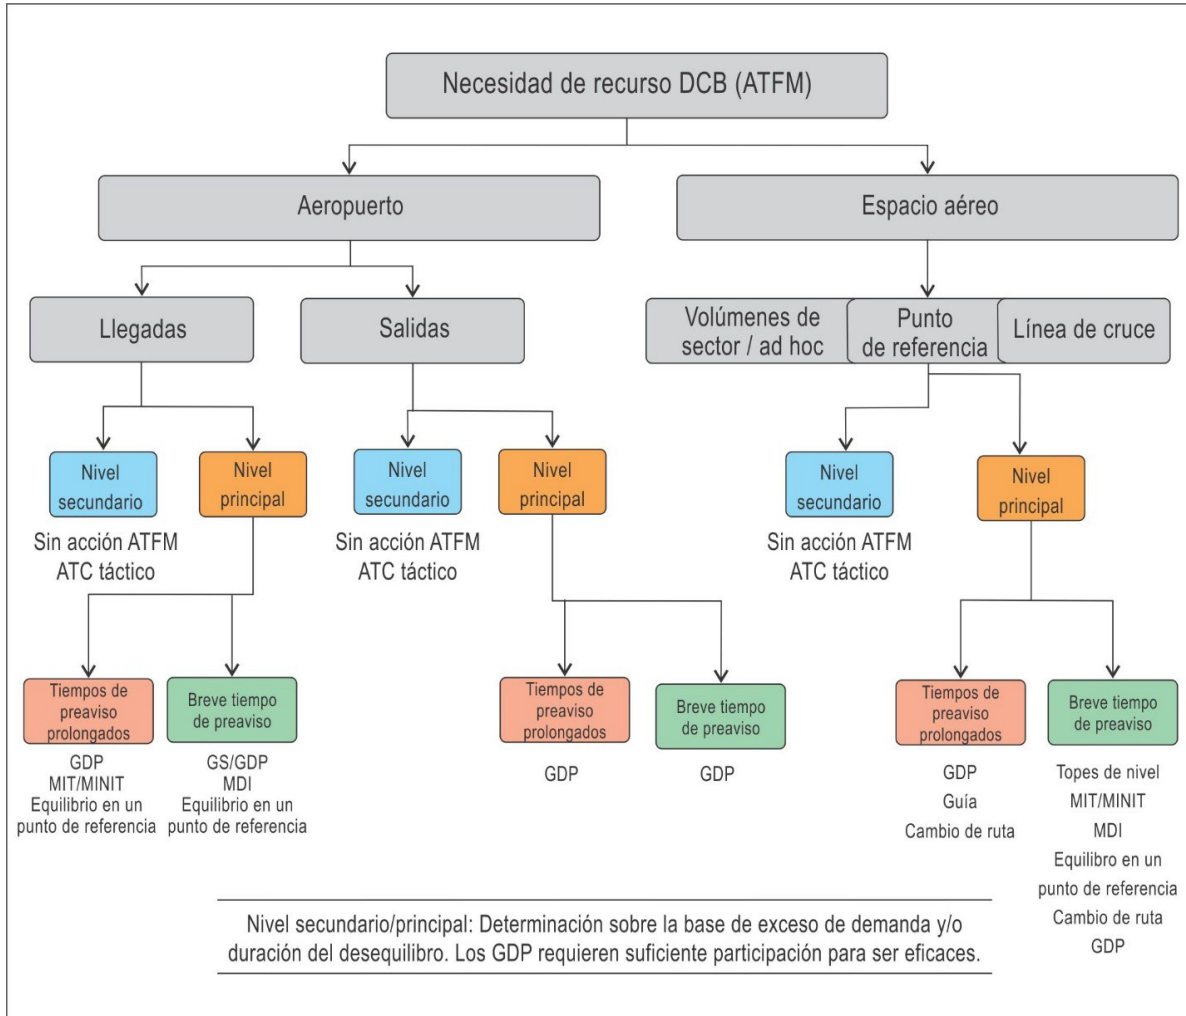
Necesidad de recurso DCB (ATFM)

Aeropuerto

Espacio aéreo

Llegadas

Salidas

Volúmenes de sector / ad hoc

Punto de referencia

Línea de cruce

Nivel secundario

Nivel principal

Sin acción ATFM
ATC táctico

Nivel secundario

Nivel principal

Sin acción ATFM
ATC táctico

Nivel secundario

Nivel principal

Sin acción ATFM
ATC táctico

Tiempos de preaviso prolongados

GDP
MIT/MINIT
Equilibrio en un punto de referencia

Breve tiempo de preaviso

GS/GDP
MDI
Equilibrio en un punto de referencia

Tiempos de preaviso prolongados

GDP

Breve tiempo de preaviso

GDP

Tiempos de preaviso prolongados

GDP
Guía
Cambio de ruta

Breve tiempo de preaviso

Topes de nivel
MIT/MINIT
MDI
Equilbro en un punto de referencia
Cambio de ruta
GDP

Nivel secundario/principal: Determinación sobre la base de exceso de demanda y/o duración del desequilibrio. Los GDP requieren suficiente participación para ser eficaces.